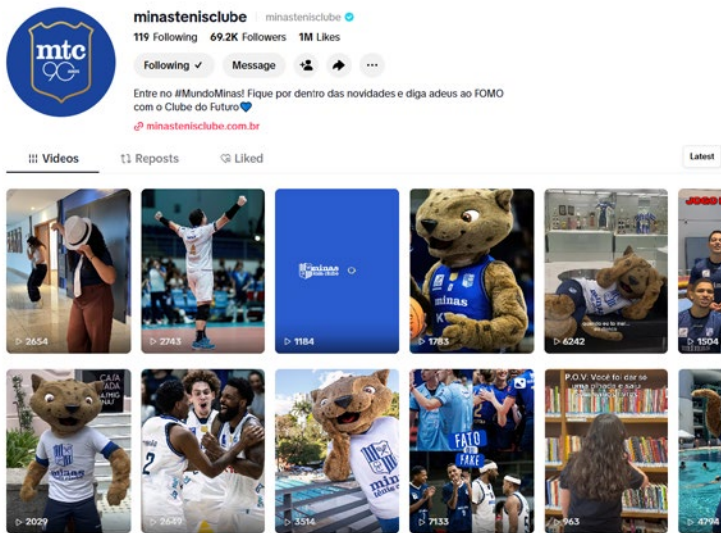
mtc 90 anos

minastenisclube minastenisclube

119 Following 69.2K Followers 1M Likes

Following ✓ Message

Entre no #MundoMinas! Fique por dentro das novidades e diga adeus ao FOMO com o Clube do Futuro💙

minastenisclube.com.br

Videos Reposts Liked

Latest

2654

2743

Minas tênis clube

1184

minas

1783

6242

JOGO

1504

CAFÉ

2029

2649

3514

FATO OU FAKE

7133

P.O.V: Você foi dar se uma olhada e saiu

963

4794